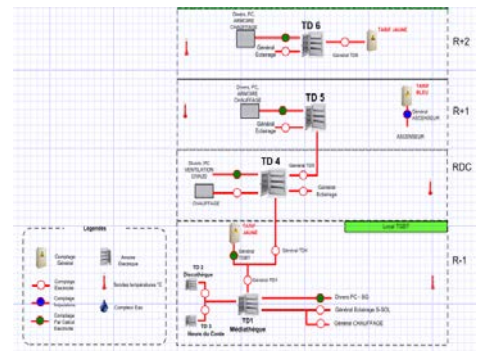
Divers PC, ARMOIRE CHAUFFAGE

TD 6

TARIF JAUNE

Général Eclairage

Général TD6

R+2

Divers PC, ARMOIRE CHAUFFAGE

TD 5

TARIF BLEU

Général ASCENSEUR

ASCENSEUR

Général Eclairage

R+1

Divers PC VENTILATION CHAUD

TD 4

Général TD4

CHAUFFAGE

Général Eclairage

RDC

Local TGBT

Légendes

Comptage Général

Armoire Electrique

Comptage Electrique

Sondes température °C

Comptage Disjoncteur

Comptage Par Calcul Electrique

Compteur Eau

TARIF JAUNE

Général TGBT

Général TD4

Général TD1

TD 3 Discothèque

TD 2 Heure du Conte

TD1 Médiathèque

Divers PC - SG

Général Eclairage S-SOL

Général CHAUFFAGE

R-1